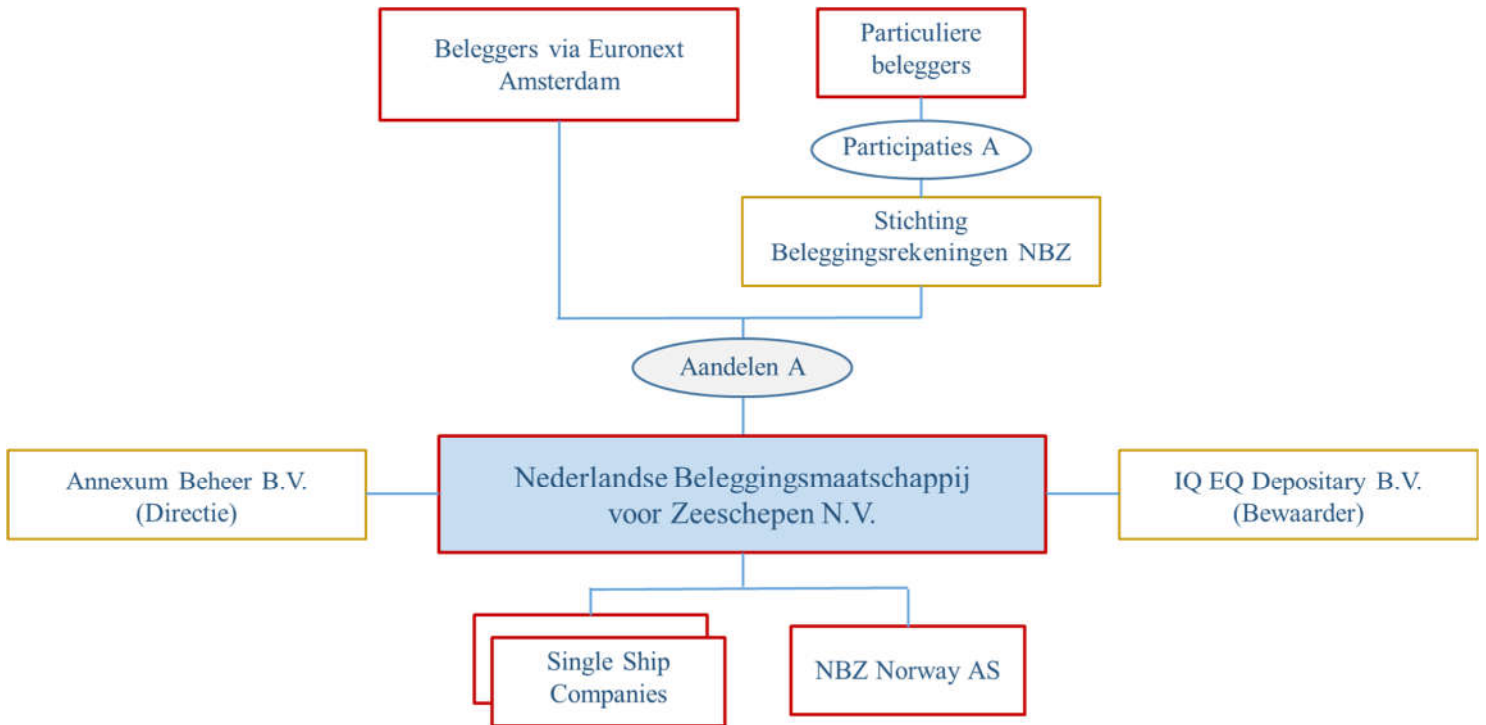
Beleggers via Euronext Amsterdam

Particuliere beleggers

Participaties A

Stichting Beleggingsrekeningen NBZ

Aandelen A

Annexum Beheer B.V. (Directie)

Nederlandse Beleggingsmaatschappij voor Zeeschepen N.V.

IQ EQ Depositary B.V. (Bewaarder)

Single Ship Companies

NBZ Norway AS